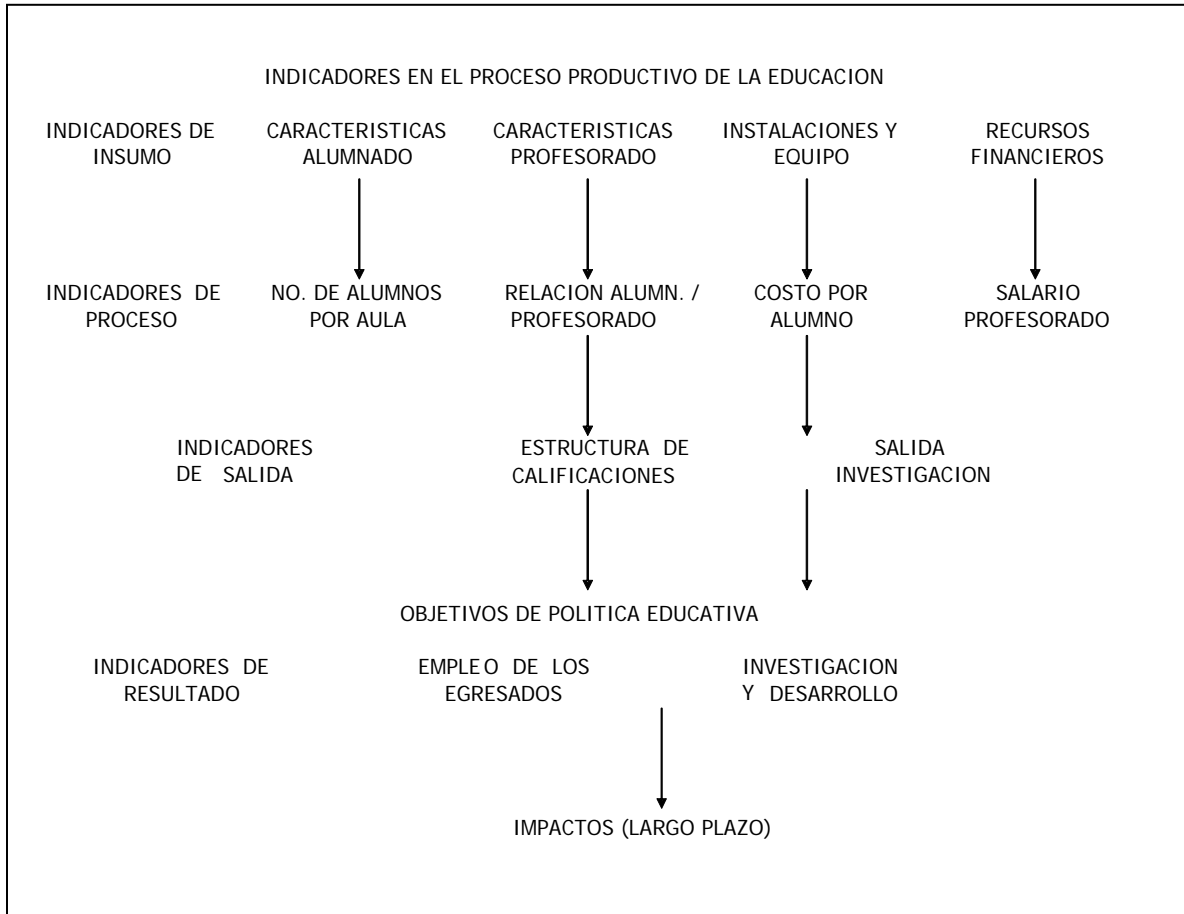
INDICADORES EN EL PROCESO PRODUCTIVO DE LA EDUCACION

INDICADORES DE INSUMO

CARACTERISTICAS ALUMNADO

CARACTERISTICAS PROFESORADO

INSTALACIONES Y EQUIPO

RECURSOS FINANCIEROS

INDICADORES DE PROCESO

NO. DE ALUMNOS POR AULA

RELACION ALUMN. / PROFESORADO

COSTO POR ALUMNO

SALARIO PROFESORADO

INDICADORES DE SALIDA

ESTRUCTURA DE CALIFICACIONES

SALIDA INVESTIGACION

OBJETIVOS DE POLITICA EDUCATIVA

INDICADORES DE RESULTADO

EMPLEO DE LOS EGRESADOS

INVESTIGACION Y DESARROLLO

IMPACTOS (LARGO PLAZO)